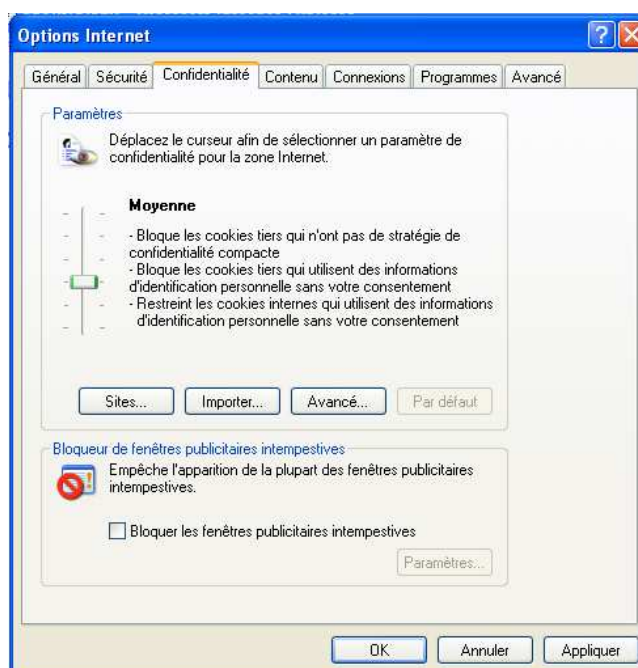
Options Internet

?

Général | Sécurité | Confidentialité | Contenu | Connexions | Programmes | Avancé

Paramètres

Déplacez le curseur afin de sélectionner un paramètre de confidentialité pour la zone Internet.

Moyenne

- Bloque les cookies tiers qui n'ont pas de stratégie de confidentialité compacte
- Bloque les cookies tiers qui utilisent des informations d'identification personnelle sans votre consentement
- Restreint les cookies internes qui utilisent des informations d'identification personnelle sans votre consentement

Sites... | Importer... | Avancé... | Par défaut

Bloqueur de fenêtres publicitaires intempestives

Empêche l'apparition de la plupart des fenêtres publicitaires intempestives.

Bloquer les fenêtres publicitaires intempestives

Paramètres...

OK | Annuler | Appliquer